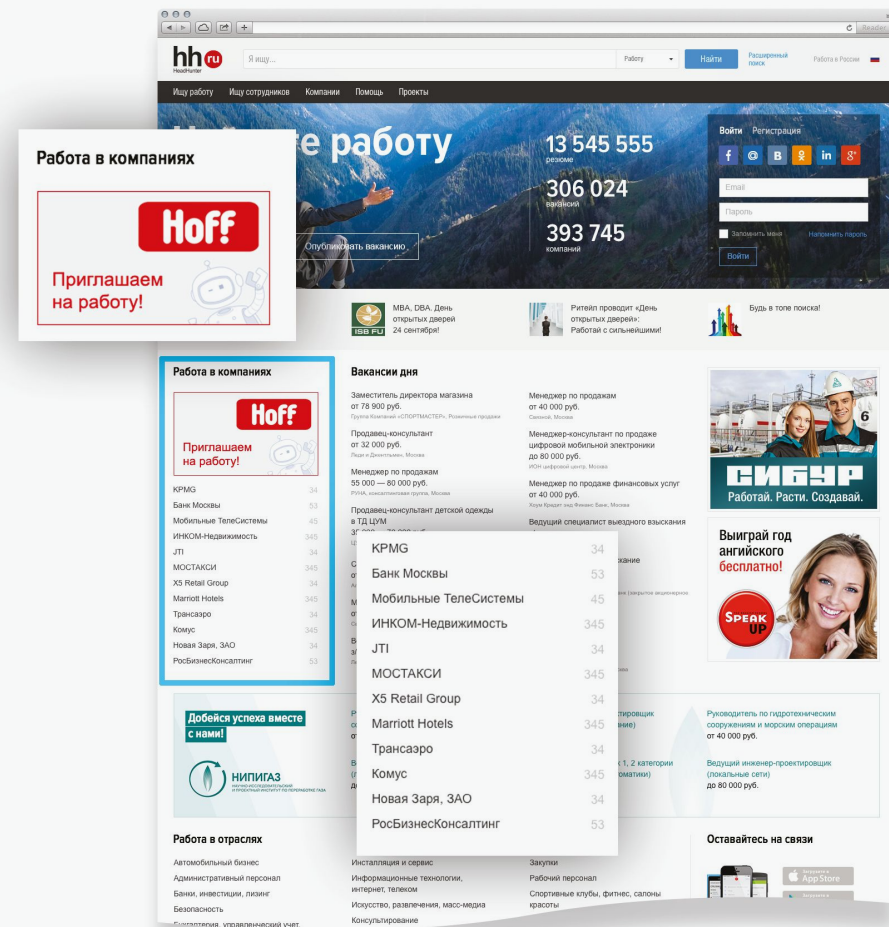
Reader

hh ru HeadHunter

Я ищу...

Работу

Найти

Расширенный поиск

Работа в России

Ищу работу Ищу сотрудников Компании Помощь Проекты

Работа в компаниях

Hoff

Приглашаем на работу!

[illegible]те работу

13 545 555
резюме

306 024
вакансий

393 745
компаний

Опубликовать вакансию

Войти Регистрация

f @ В ok in g+

Email

Пароль

Запомнить меня

Напомнить пароль

Войти

ISB FU

MBA, DBA. День открытых дверей 24 сентября!

Ритейл проводит «День открытых дверей»: Работай с сильнейшими!

Будь в топе поиска!

Работа в компаниях

Hoff

Приглашаем на работу!

| | |
|---|---|
| KPMG | 34 |
| Банк Москвы | 53 |
| Мобильные ТелеСистемы | 45 |
| ИНКОМ-Недвижимость | 345 |
| JTI | 34 |
| МОСТАКСИ | 345 |
| X5 Retail Group | 34 |
| Marriott Hotels | 345 |
| Трансаэро | 34 |
| Комус | 345 |
| Новая Заря, ЗАО | 34 |
| РосБизнесКонсалтинг | 53 |

Вакансии дня

Заместитель директора магазина
от 78 900 руб.
Группа Компаний «СПОРТМАСТЕР», Розничные продажи

Продавец-консультант
от 32 000 руб.
Люди и Джентльмен, Москва

Менеджер по продажам
55 000 — 80 000 руб.
РУНА, консалтинговая группа, Москва

Продавец-консультант детской одежды в ТД ЦУМ
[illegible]

Менеджер по продажам
от 40 000 руб.
Связной, Москва

Менеджер-консультант по продаже цифровой мобильной электроники
до 80 000 руб.
ИОН цифровой центр, Москва

Менеджер по продаже финансовых услуг
от 40 000 руб.
Хоум Кредит энд Финанс Банк, Москва

Ведущий специалист выездного взыскания

СИБУР
Работай. Расти. Создавай.

Выиграй год англиского бесплатно!

SPEAK UP

| | |
|---|---|
| KPMG | 34 |
| Банк Москвы | 53 |
| Мобильные ТелеСистемы | 45 |
| ИНКОМ-Недвижимость | 345 |
| JTI | 34 |
| МОСТАКСИ | 345 |
| X5 Retail Group | 34 |
| Marriott Hotels | 345 |
| Трансаэро | 34 |
| Комус | 345 |
| Новая Заря, ЗАО | 34 |
| РосБизнесКонсалтинг | 53 |

Добейся успеха вместе с нами!

НИПИГАЗ

Руководитель по гидротехническим сооружениям и морским операциям
от 40 000 руб.

Ведущий инженер-проектировщик (локальные сети)
до 80 000 руб.

Работа в отраслях

Автомобильный бизнес
Административный персонал
Банки, инвестиции, лизинг
Безопасность
Бухгалтерия, управленческий учет

Инсталляция и сервис
Информационные технологии, интернет, телеком
Искусство, развлечения, масс-медиа
Консультирование

Закупки
Рабочий персонал
Спортивные клубы, фитнес, салоны красоты

Оставайтесь на связи

App Store